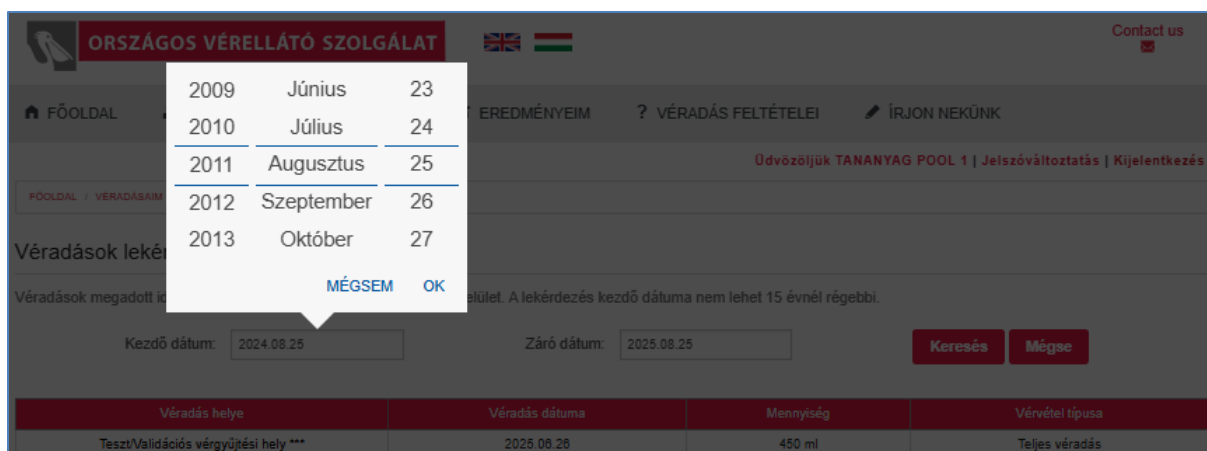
ORSZÁGOS VÉRELLÁTÓ SZOLGÁLAT

Contact us

FŐOLDAL

EREDMÉNYEIM

? VÉRADÁS FELTÉTELEI

ÍRJON NEKÜNK

Üdvözöljük TANANYAG POOL 1 | Jelszóváltoztatás | Kijelentkezés

FŐOLDAL / VÉRADÁSAIM

Véradások lekér

Véradások megadott id

elület. A lekérdezés kezdő dátuma nem lehet 15 évnél régebbi.

| 2009 | Június | 23 |
|---|---|---|
| 2010 | Július | 24 |
| 2011 | Augusztus | 25 |
| 2012 | Szeptember | 26 |
| 2013 | Október | 27 |

MÉGSEM OK

Kezdő dátum: 2024.08.25

Záró dátum: 2025.08.25

Keresés

Mégse

| Véradás helye | Véradás dátuma | Mennyiség | Vérvétel típusa |
|---|---|---|---|
| Teszt/Validációs vérgyűjtési hely *** | 2025.06.26 | 450 ml | Teljes véradás |